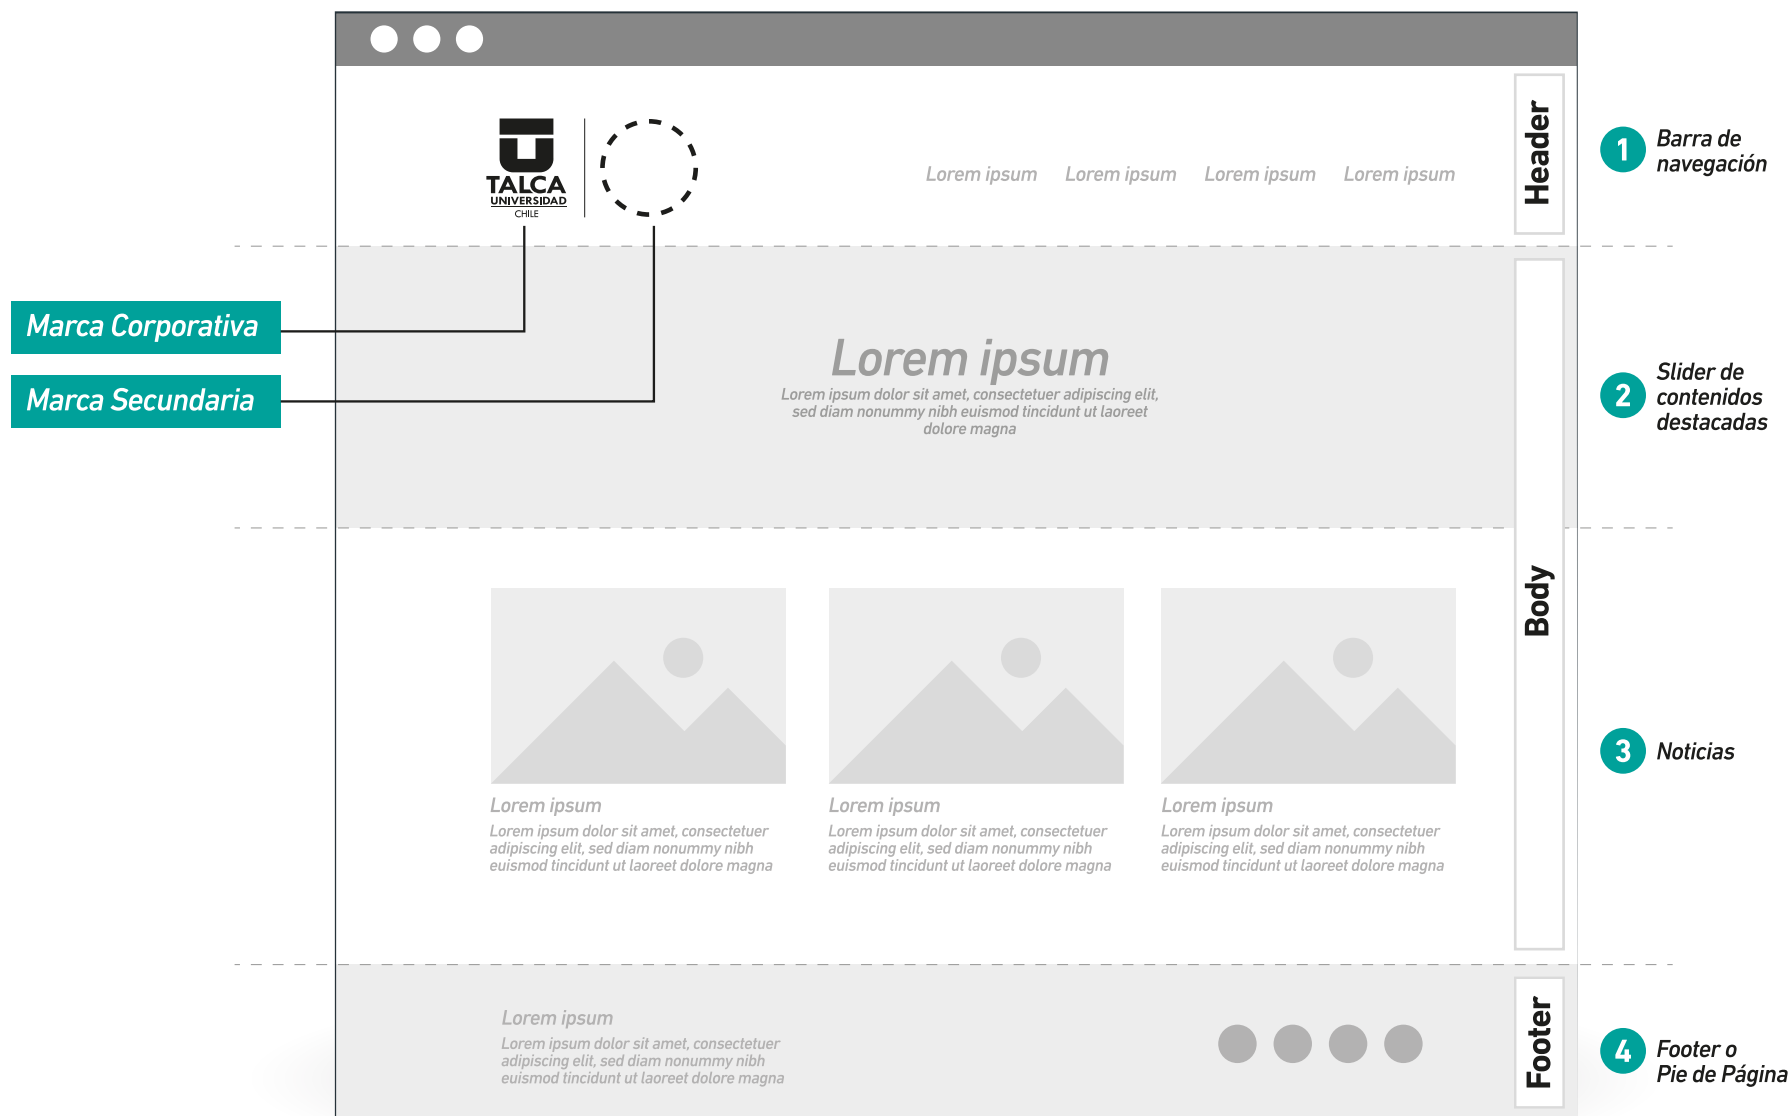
TALCA
UNIVERSIDAD
CHILE

Lorem ipsum Lorem ipsum Lorem ipsum Lorem ipsum

Header

1 Barra de navegación

Marca Corporativa

Marca Secundaria

Lorem ipsum

Lorem ipsum dolor sit amet, consectetuer adipiscing elit, sed diam nonummy nibh euismod tincidunt ut laoreet dolore magna

2 Slider de contenidos destacadas

Body

Lorem ipsum
Lorem ipsum dolor sit amet, consectetuer adipiscing elit, sed diam nonummy nibh euismod tincidunt ut laoreet dolore magna

Lorem ipsum
Lorem ipsum dolor sit amet, consectetuer adipiscing elit, sed diam nonummy nibh euismod tincidunt ut laoreet dolore magna

Lorem ipsum
Lorem ipsum dolor sit amet, consectetuer adipiscing elit, sed diam nonummy nibh euismod tincidunt ut laoreet dolore magna

3 Noticias

Lorem ipsum
Lorem ipsum dolor sit amet, consectetuer adipiscing elit, sed diam nonummy nibh euismod tincidunt ut laoreet dolore magna

Footer

4 Footer o Pie de Página